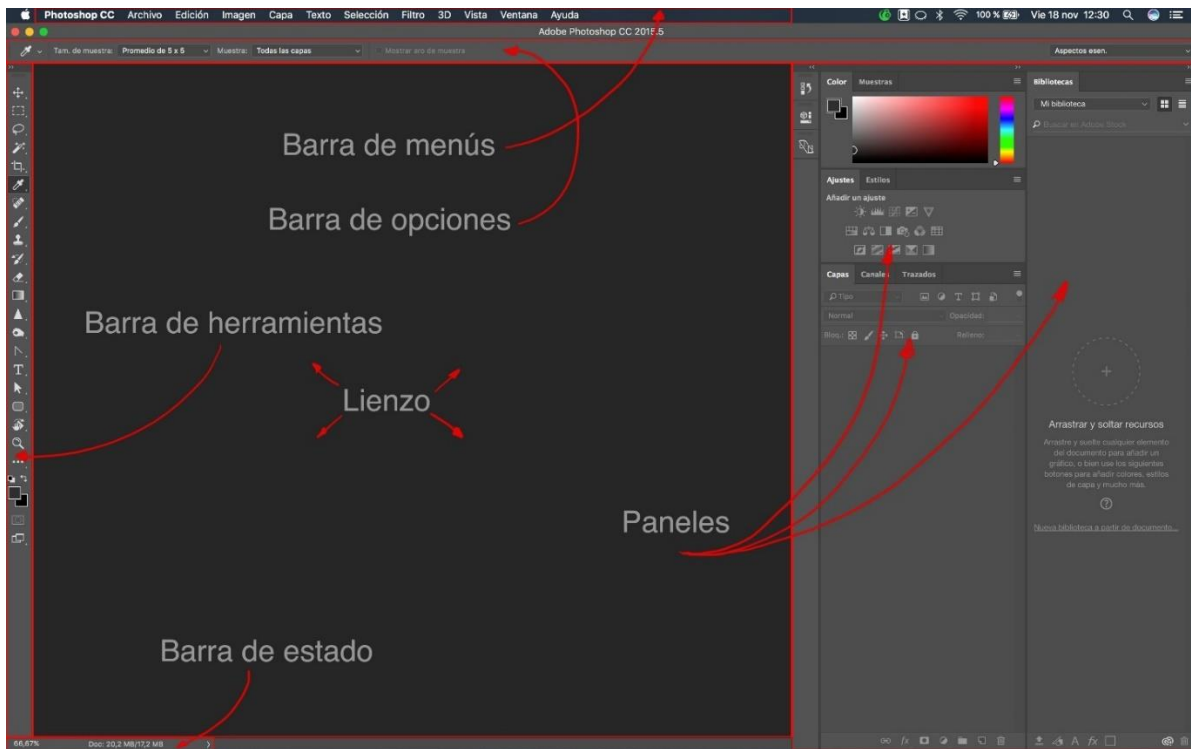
Photoshop CC Archivo Edición Imagen Capa Texto Selección Filtro 3D Vista Ventana Ayuda

100 % Vie 18 nov 12:30

Adobe Photoshop CC 2015.5

Tam. de muestra: Promedio de 5 x 5 Muestra: Todas las capas Mostrar aro de muestra

Aspectos esen.

Barra de menús

Barra de opciones

Barra de herramientas

Lienzo

Paneles

Barra de estado

Color Muestras

Ajustes Estilos

Añadir un ajuste

Capas Canales Trazados

Tipo

Normal Opacidad:

Bloq.: Relleno:

Bibliotecas

Mi biblioteca

Buscar en Adobe Stock

Arrastrar y soltar recursos

Arrastre y suelte cualquier elemento del documento para añadir un gráfico, o bien use los siguientes botones para añadir colores, estilos de capa y mucho más.

Nueva biblioteca a partir de documento...

66,67% Doc: 20,2 MB/17,2 MB